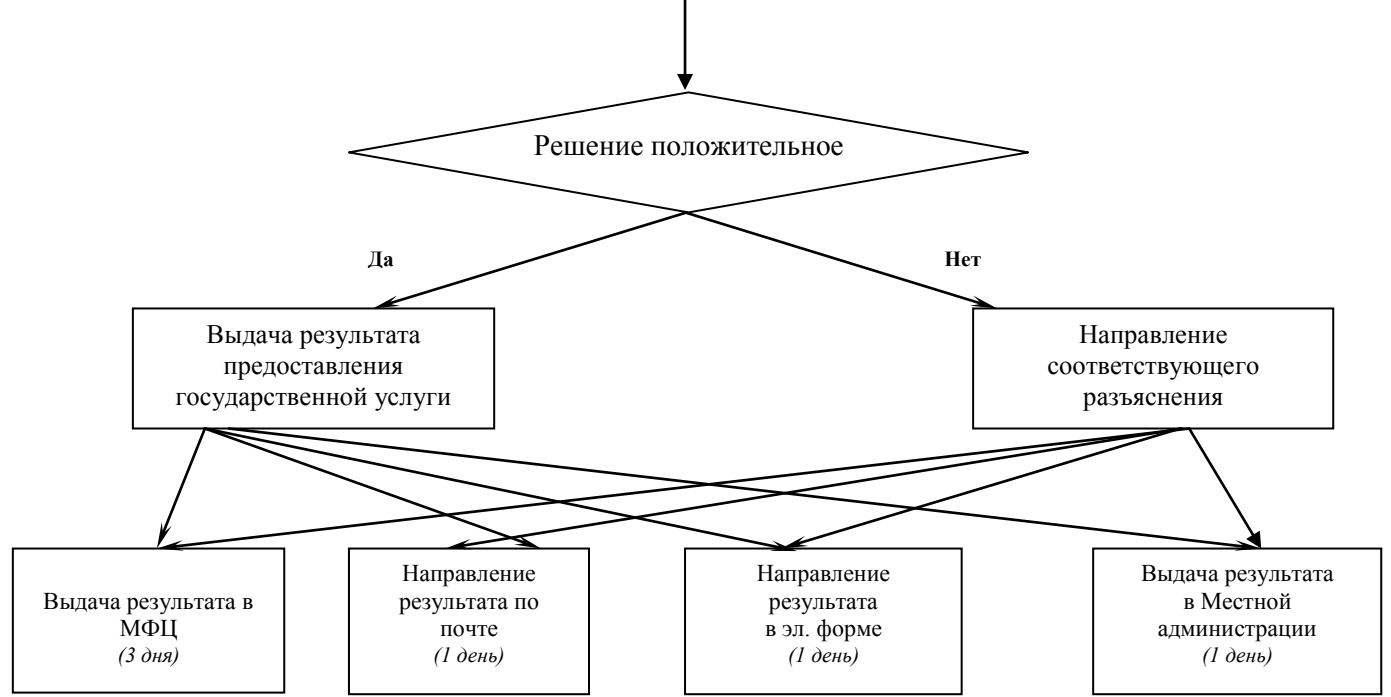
Решение положительное

Да

Нет

Выдача результата предоставления государственной услуги

Направление соответствующего разъяснения

Выдача результата в МФЦ
(3 дня)

Направление результата по почте
(1 день)

Направление результата в эл. форме
(1 день)

Выдача результата в Местной администрации
(1 день)